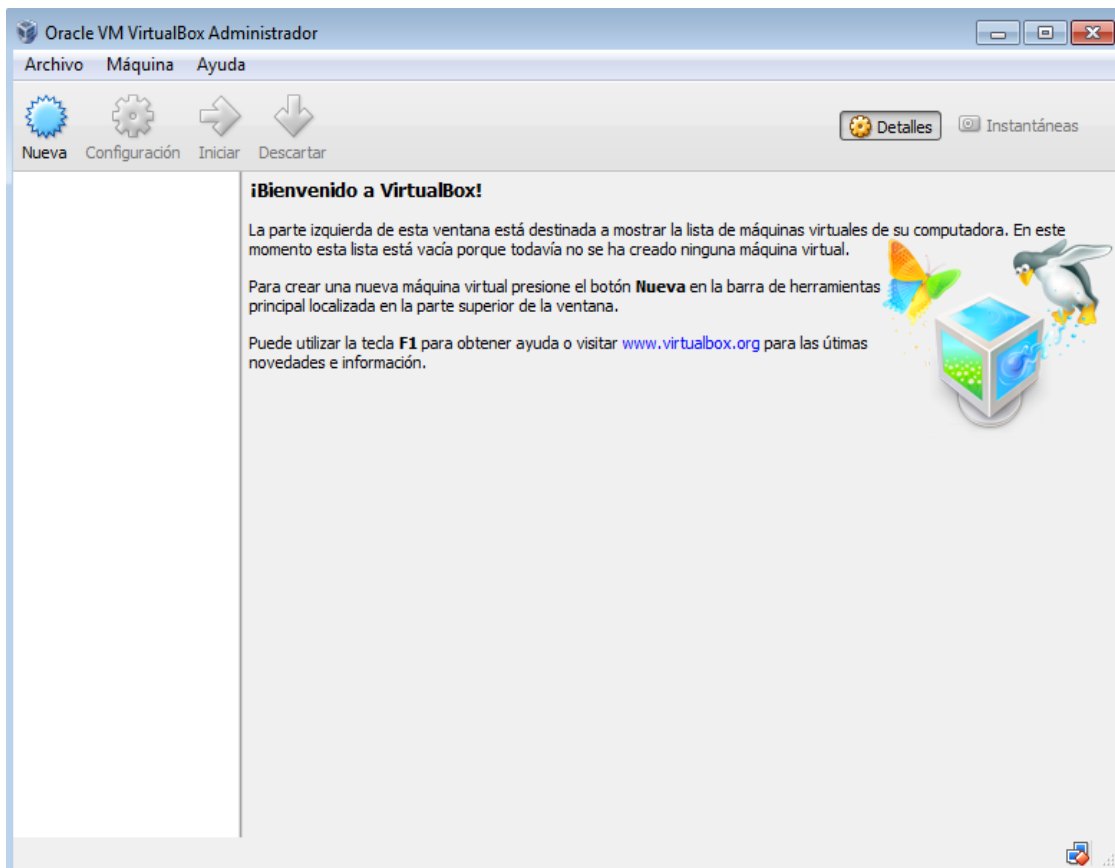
Oracle VM VirtualBox Administrador

Archivo Máquina Ayuda

Nueva Configuración Iniciar Descartar

Detalles Instantáneas

¡Bienvenido a VirtualBox!

La parte izquierda de esta ventana está destinada a mostrar la lista de máquinas virtuales de su computadora. En este momento esta lista está vacía porque todavía no se ha creado ninguna máquina virtual.

Para crear una nueva máquina virtual presione el botón **Nueva** en la barra de herramientas principal localizada en la parte superior de la ventana.

Puede utilizar la tecla **F1** para obtener ayuda o visitar www.virtualbox.org para las útimas novedades e información.